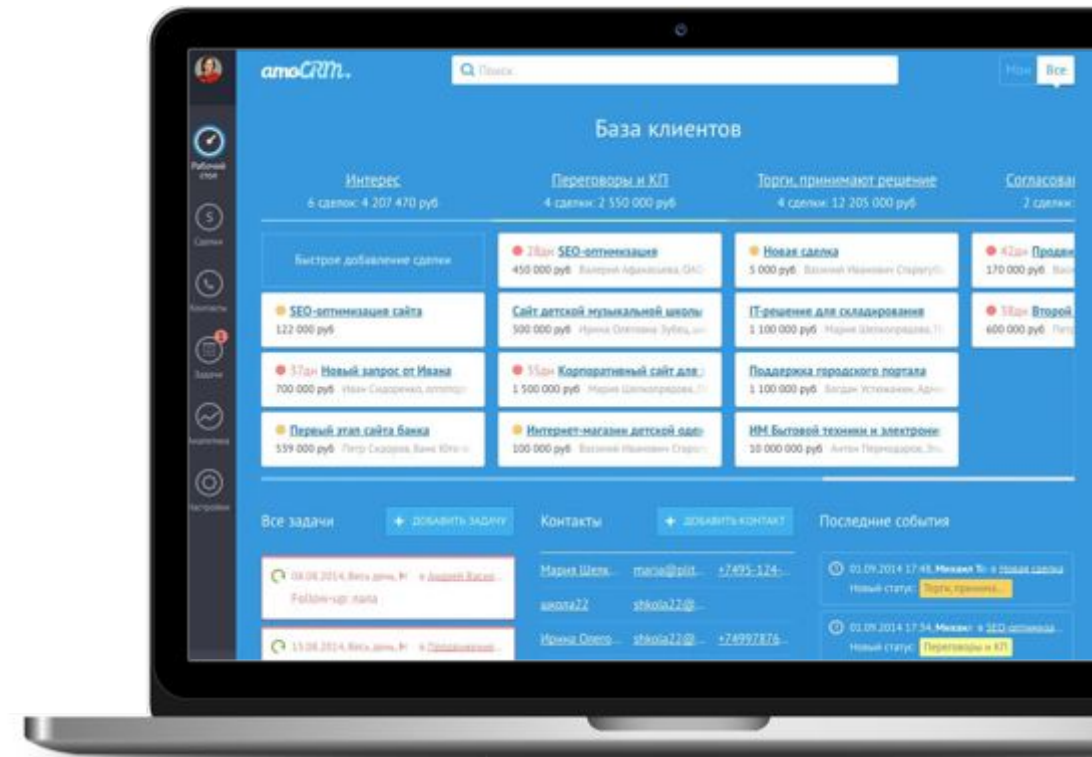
amoCRM.

Поиск

Мои Все

Рабочий стол

Сделки

Контакты

Задачи

Аналитика

Настройки

База клиентов

Интерес
6 сделок: 4 207 470 руб

Переговоры и КП
4 сделки: 2 550 000 руб

Торги, принимают решение
4 сделки: 12 205 000 руб

Согласова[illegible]
2 сделки: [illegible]

Быстрое добавление сделки

SEO-оптимизация сайта
122 000 руб

37дн Новый запрос от Ивана
700 000 руб Иван Сидоренко, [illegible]

Первый этап сайта банка
539 000 руб Петр Сидоров, Банк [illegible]

28дн SEO-оптимизация
450 000 руб Валерия Афанасьева, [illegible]

Сайт детской музыкальной школы
500 000 руб Ирина Олеговна Зубец, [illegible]

55дн Корпоративный сайт для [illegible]
1 500 000 руб Мария Шелкопрядова, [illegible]

Интернет-магазин детской оде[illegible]
100 000 руб Василий Иванович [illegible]

Новая сделка
5 000 руб Василий Иванович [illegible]

IT-решение для складирования
1 100 000 руб Мария Шелкопрядова, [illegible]

Поддержка городского портала
1 100 000 руб Богдан Устюжанин, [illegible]

ИМ Бытовой техники и электрони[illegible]
10 000 000 руб Антон Перекодаров, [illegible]

42дн Продв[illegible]
170 000 руб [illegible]

58дн Второй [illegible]
600 000 руб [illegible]

Все задачи

+ ДОБАВИТЬ ЗАДАЧУ

04.08.2014, Весь день, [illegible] Андрей Васи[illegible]
Follow-up: лала

13.08.2014, Весь день, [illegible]

Контакты

+ ДОБАВИТЬ КОНТАКТ

Мария Шелк... maria@plit... +7495-124-...

школа22 shkola22@...

Ирина Олего... shkola22@... +74997876...

Последние события

01.09.2014 17:48, Михаил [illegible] Новая сделка
Новый статус: Торги, принима...

01.09.2014 17:34, Михаил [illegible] SEO-оптимиза...
Новый статус: Переговоры и КП